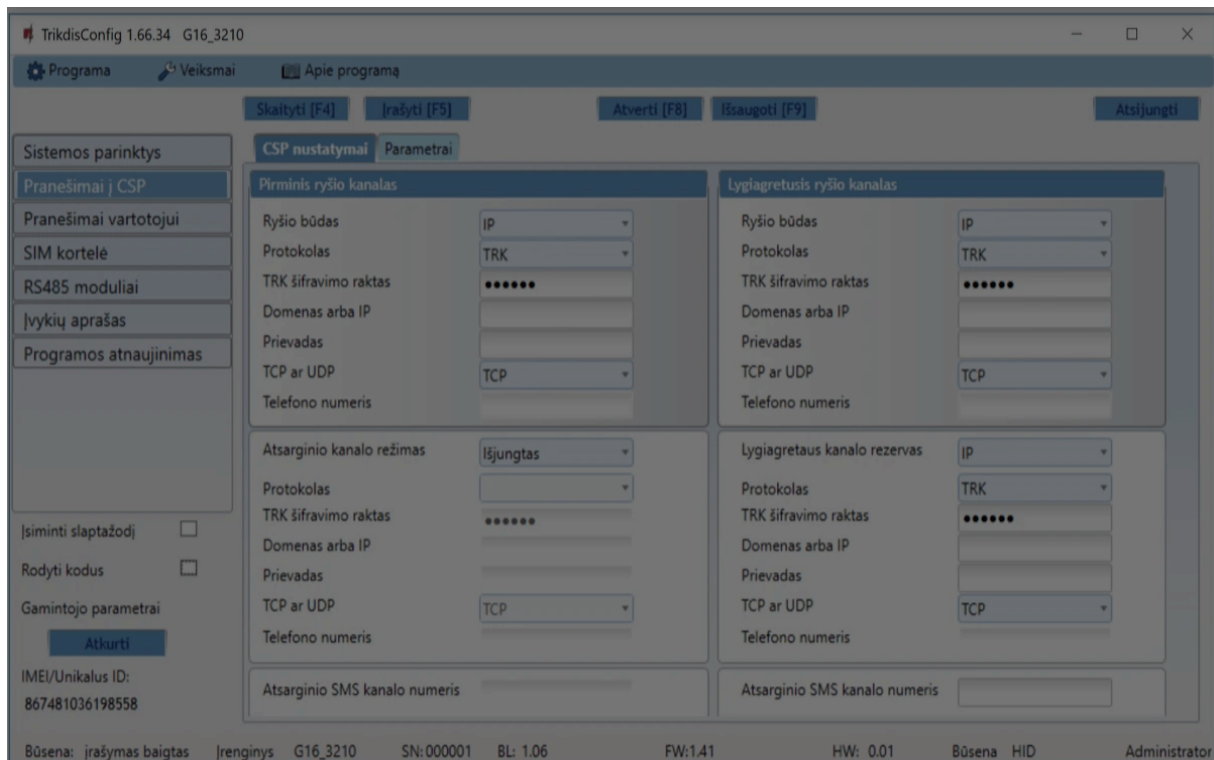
TrikdisConfig 1.66.34 G16_3210

Programa Veiksmai Apie programą

Skaityti [F4] Įrašyti [F5] Atverti [F8] Išsaugoti [F9] Atsijungti

Sistemos parinktys
Pranešimai į CSP
Pranešimai vartotojui
SIM kortelė
RS485 moduliai
Įvykių aprašas
Programos atnaujinimas

CSP nustatymai Parametrai

Pirminis ryšio kanalas

Ryšio būdas IP
Protokolas TRK
TRK šifravimo raktas ••••••
Domenas arba IP
Prievadas
TCP ar UDP TCP
Telefono numeris

Lygiagretusis ryšio kanalas

Ryšio būdas IP
Protokolas TRK
TRK šifravimo raktas ••••••
Domenas arba IP
Prievadas
TCP ar UDP TCP
Telefono numeris

Atsarginio kanalo režimas Išjungtas
Protokolas
TRK šifravimo raktas ••••••
Domenas arba IP
Prievadas
TCP ar UDP TCP
Telefono numeris

Lygiagretaus kanalo rezervas IP
Protokolas TRK
TRK šifravimo raktas ••••••
Domenas arba IP
Prievadas
TCP ar UDP TCP
Telefono numeris

Atsarginio SMS kanalo numeris

Atsarginio SMS kanalo numeris

Įsiminti slaptažodį
Rodyti kodus
Gamintojo parametrai
Atkurti
IMEI/Unikalus ID:
867481036198558

Būsena: įrašymas baigtas Įrenginys G16_3210 SN: 000001 BL: 1.06 FW:1.41 HW: 0.01 Būsena HID Administrator